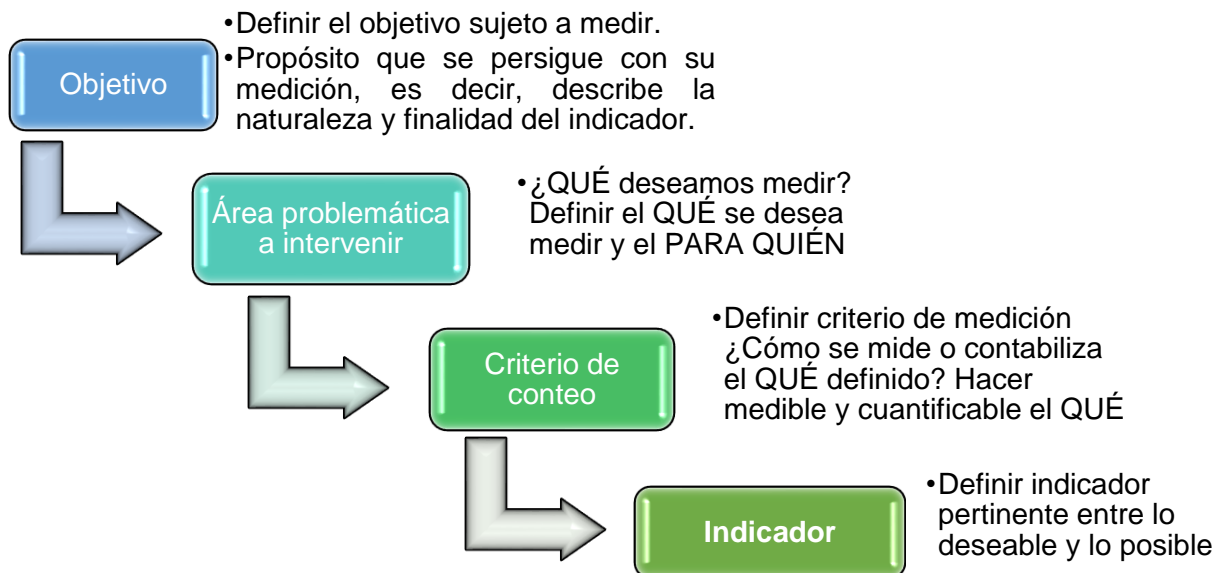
Objetivo

•Definir el objetivo sujeto a medir.
•Propósito que se persigue con su medición, es decir, describe la naturaleza y finalidad del indicador.

Área problemática a intervenir

•¿QUÉ deseamos medir? Definir el QUÉ se desea medir y el PARA QUIÉN

Criterio de conteo

•Definir criterio de medición ¿Cómo se mide o contabiliza el QUÉ definido? Hacer medible y cuantificable el QUÉ

Indicador

•Definir indicador pertinente entre lo deseable y lo posible